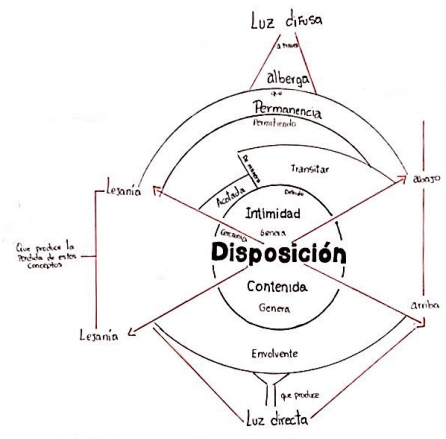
Luz difusa

a través

alberga

que

Permanencia

Permitiendo

Transitar

Lejanía

abajo

Acotada

Desde

Intimidad

Genera

Genera

Que produce la pérdida de estos conceptos

Disposición

Contenida

Genera

arriba

Lejanía

Envolvente

que produce

Luz directa